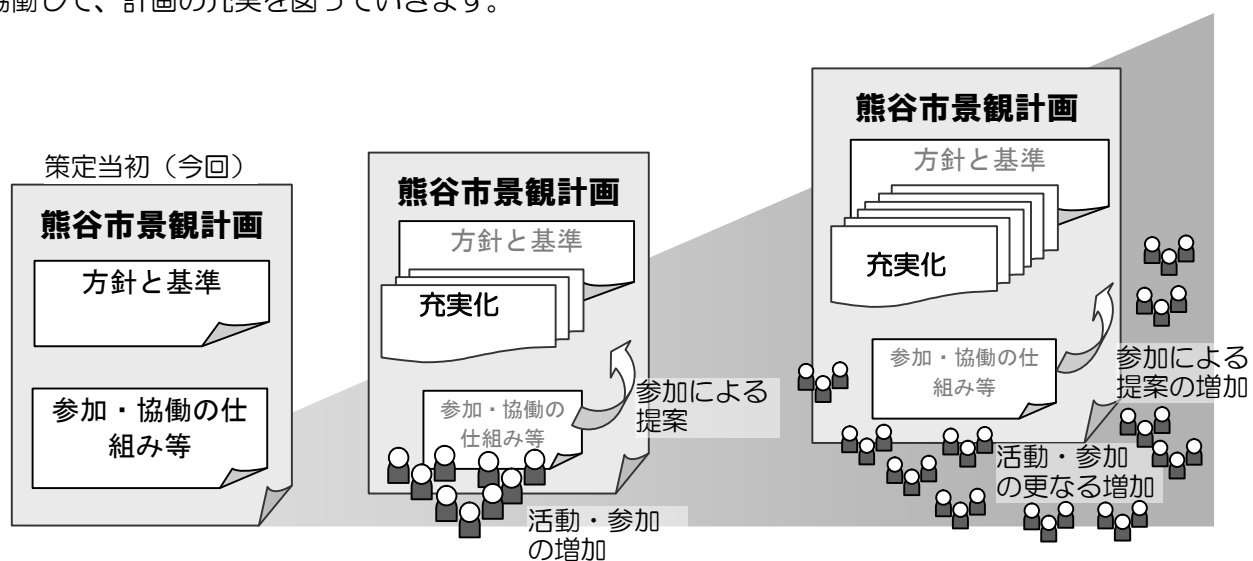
協働して、計画の充実を図っていきます。

策定当初（今回）

熊谷市景観計画

方針と基準

参加・協働の仕組み等

熊谷市景観計画

方針と基準

充実化

参加・協働の仕組み等

参加による提案

活動・参加の増加

熊谷市景観計画

方針と基準

充実化

参加・協働の仕組み等

参加による提案の増加

活動・参加の更なる増加